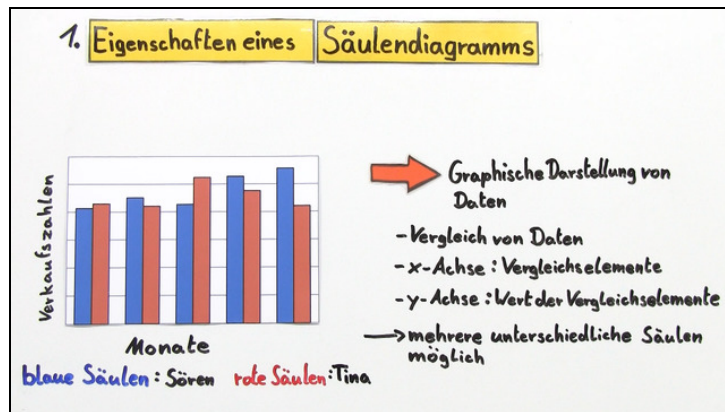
1. Eigenschaften eines Säulendiagramms

Verkaufszahlen

Monate

blaue Säulen: Sören rote Säulen: Tina

Graphische Darstellung von Daten

-Vergleich von Daten

-x-Achse: Vergleichselemente

-y-Achse: Wert der Vergleichselemente

→mehrere unterschiedliche Säulen möglich